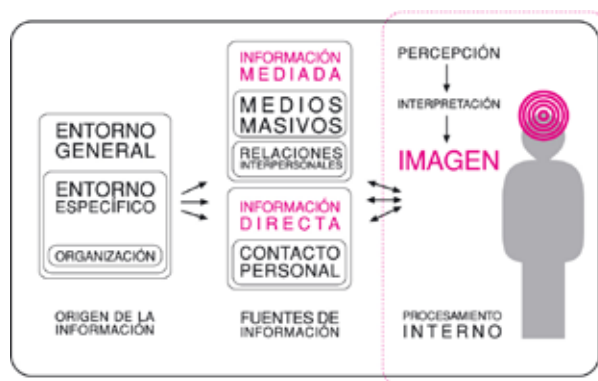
ENTORNO GENERAL

ENTORNO ESPECÍFICO

ORGANIZACIÓN

INFORMACIÓN MEDIADA

MEDIOS MASIVOS

RELACIONES INTERPERSONALES

INFORMACIÓN DIRECTA

CONTACTO PERSONAL

PERCEPCIÓN

INTERPRETACIÓN

IMAGEN

ORIGEN DE LA INFORMACIÓN

FUENTES DE INFORMACIÓN

PROCESAMIENTO INTERNO